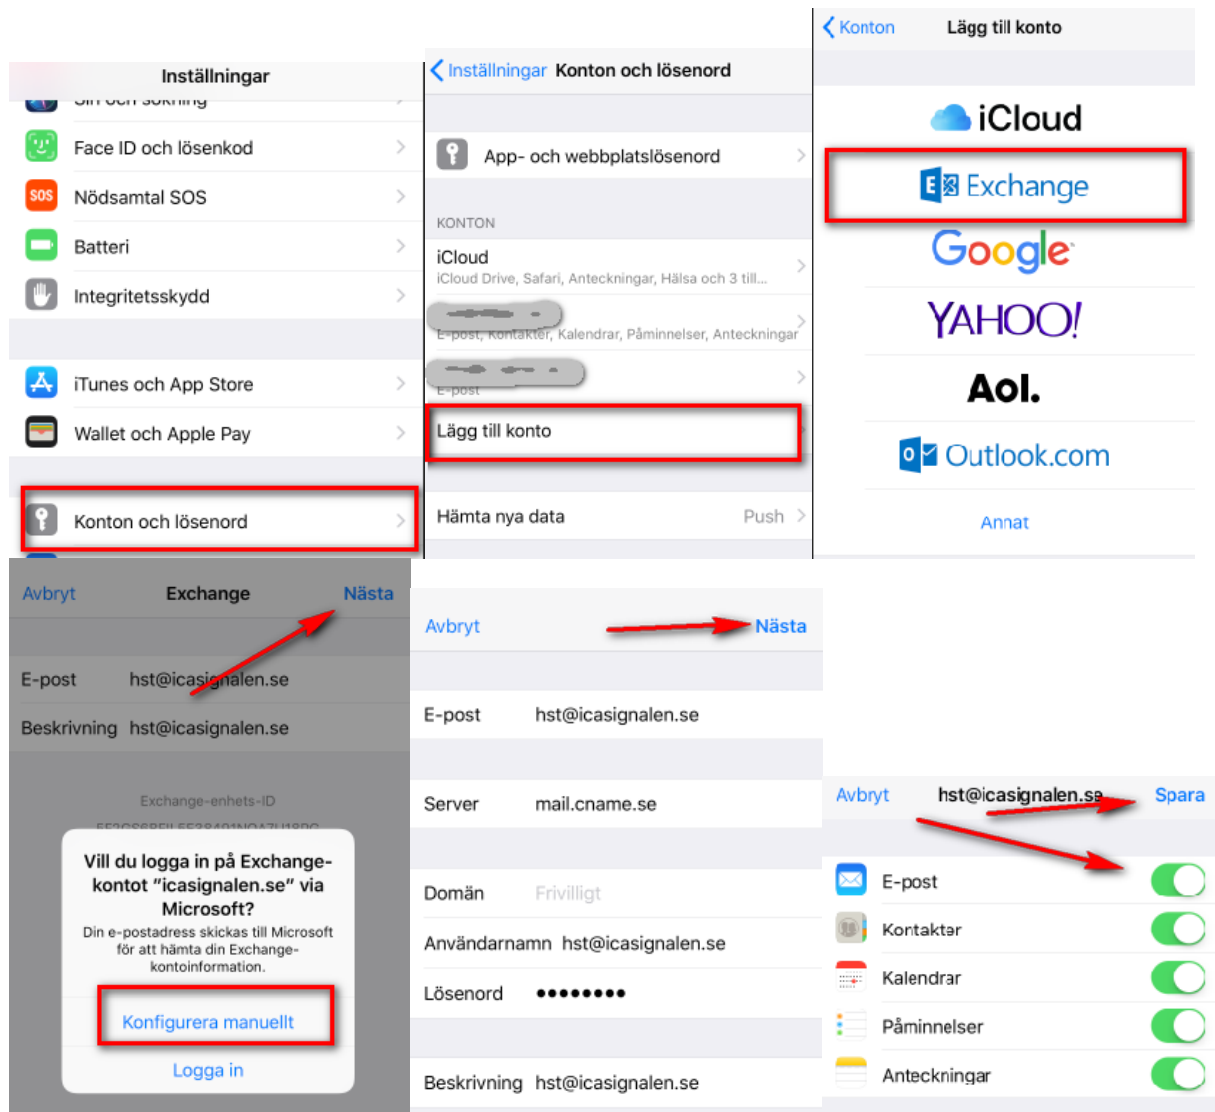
Inställningar

Siri och sökning

Face ID och lösenkod

SOS Nödsamtal SOS

Batteri

Integritetsskydd

iTunes och App Store

Wallet och Apple Pay

Konton och lösenord

Inställningar Konton och lösenord

App- och webbplatslösenord

KONTON

iCloud
iCloud Drive, Safari, Anteckningar, Hälsa och 3 till...

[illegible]
E-post, Kontakter, Kalendrar, Påminnelser, Anteckningar

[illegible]
E-post

Lägg till konto

Hämta nya data Push

Konton Lägg till konto

iCloud

Exchange

Google

YAHOO!

Aol.

Outlook.com

Annat

Avbryt Exchange Nästa

E-post hst@icasignalen.se

Beskrivning hst@icasignalen.se

Exchange-enhets-ID

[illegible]

Vill du logga in på Exchange-kontot "icasignalen.se" via Microsoft?

Din e-postadress skickas till Microsoft för att hämta din Exchange-kontoinformation.

Konfigurera manuellt

Logga in

Avbryt Nästa

E-post hst@icasignalen.se

Server mail.cname.se

Domän Frivilligt

Användarnamn hst@icasignalen.se

Lösenord ••••••••

Beskrivning hst@icasignalen.se

Avbryt hst@icasignalen.se Spara

E-post

Kontakter

Kalendrar

Påminnelser

Anteckningar